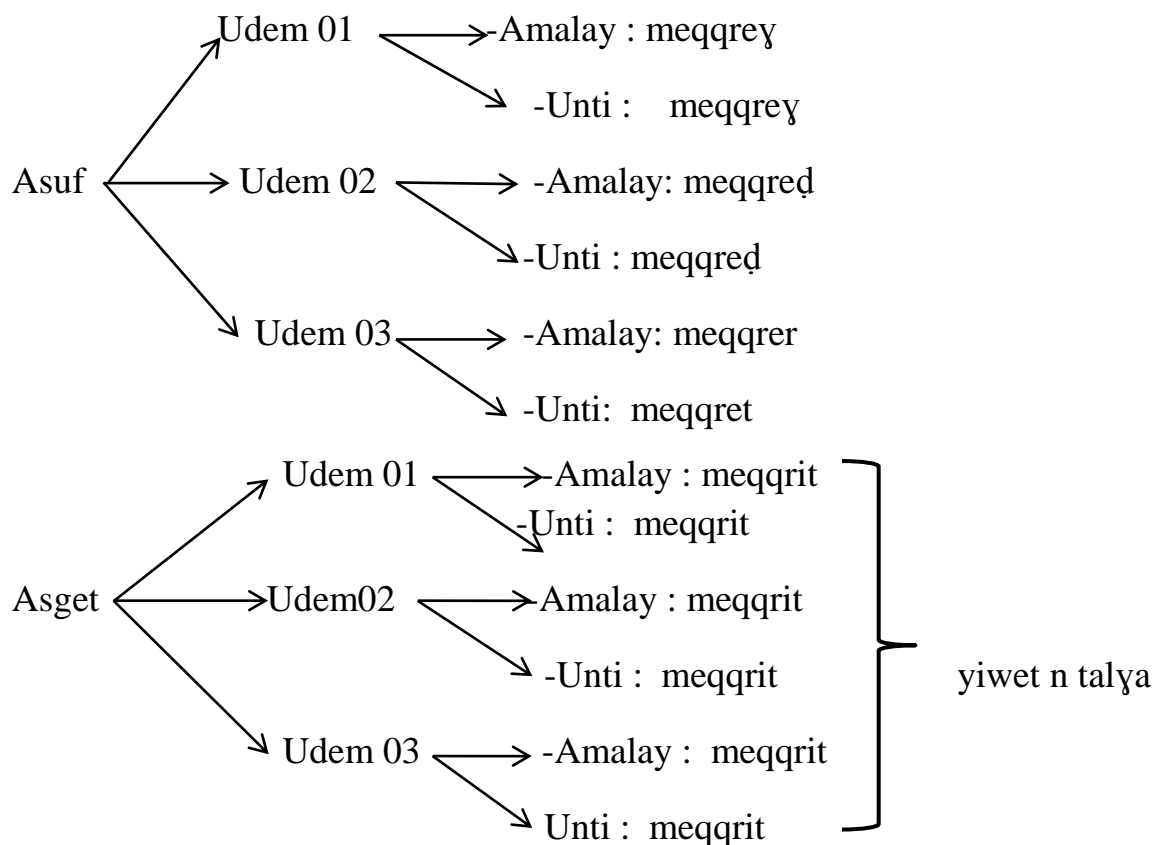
Asuf

Udem 01
-Amalay : meqqreɣ
-Unti : meqqreɣ

Udem 02
-Amalay: meqqreḍ
-Unti : meqqreḍ

Udem 03
-Amalay: meqqrer
-Unti: meqqret

Asget

Udem 01
-Amalay : meqqrit
-Unti : meqqrit

Udem02
Amalay : meqqrit
-Unti : meqqrit

Udem 03
-Amalay : meqqrit
Unti : meqqrit

yiwet n talɣa